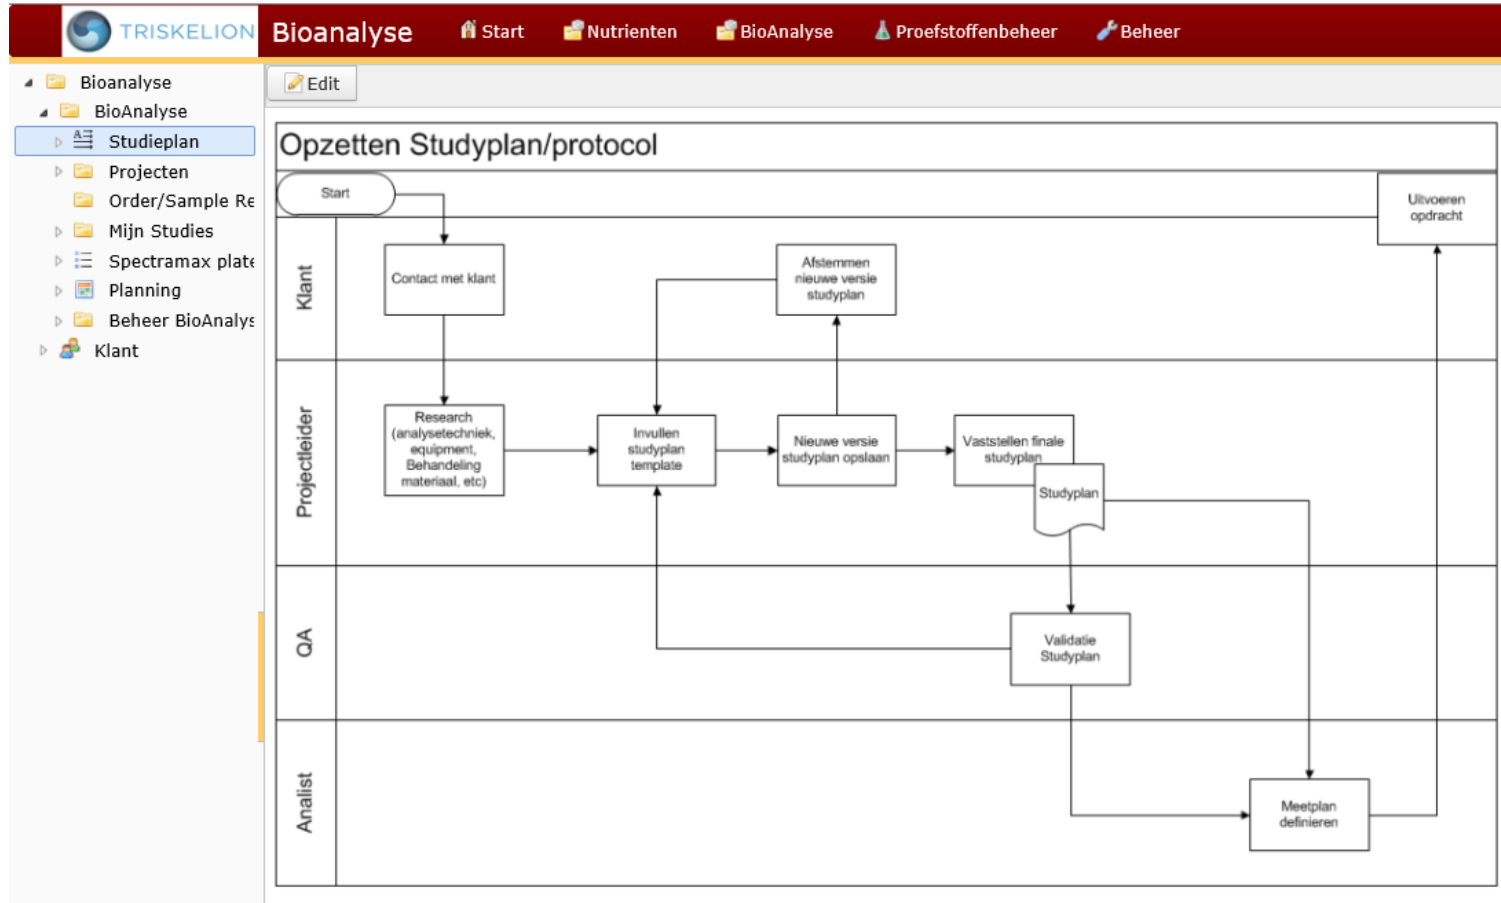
TRISKELION Bioanalyse Start Nutrienten BioAnalyse Proefstoffenbeheer Beheer

Bioanalyse
BioAnalyse
Studieplan
Projecten
Order/Sample Re
Mijn Studies
Spectramax plate
Planning
Beheer BioAnalys
Klant

Edit

Opzetten Studyplan/protocol

Start

Uitvoeren opdracht

Klant

Contact met klant

Afstemmen nieuwe versie studyplan

Projectleider

Research (analysetechniek, equipment, Behandeling materiaal, etc)

Invullen studyplan template

Nieuwe versie studyplan opslaan

Vaststellen finale studyplan

Studyplan

QA

Validatie Studyplan

Analist

Meetplan definieren